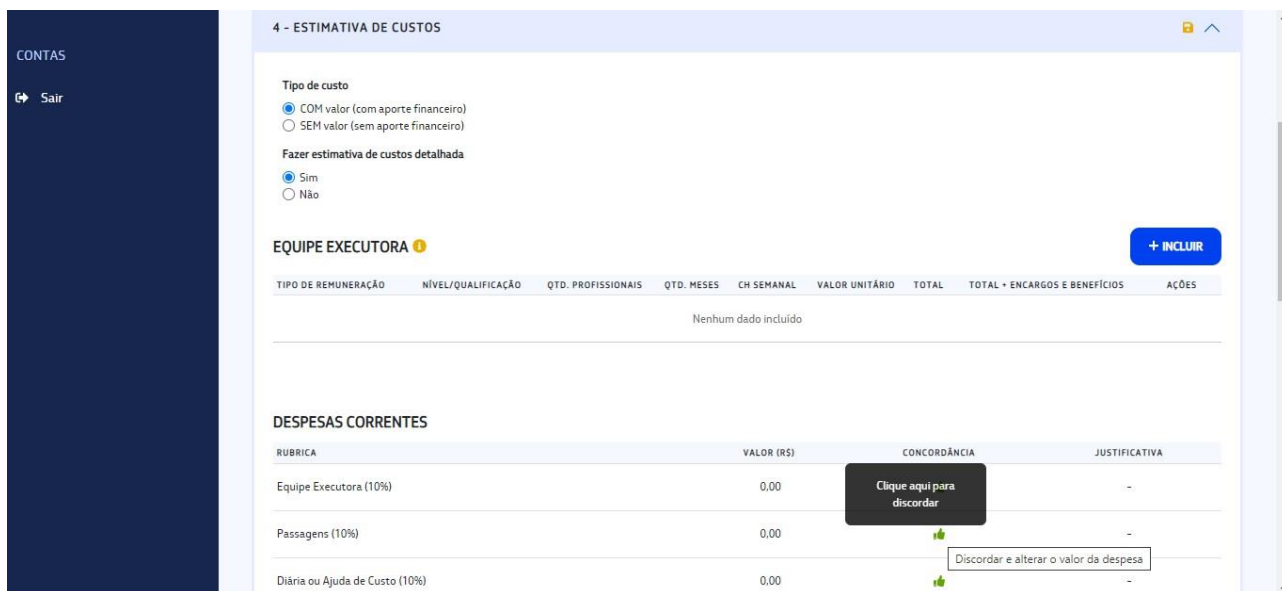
CONTAS

Sair

4 - ESTIMATIVA DE CUSTOS

Tipo de custo
COM valor (com aporte financeiro)
SEM valor (sem aporte financeiro)

Fazer estimativa de custos detalhada
Sim
Não

EQUIPE EXECUTORA

+ INCLUIR

| TIPO DE REMUNERAÇÃO | NÍVEL/QUALIFICAÇÃO | QTD. PROFISSIONAIS | QTD. MESES | CH SEMANAL | VALOR UNITÁRIO | TOTAL | TOTAL + ENCARGOS E BENEFÍCIOS | AÇÕES |
|---|---|---|---|---|---|---|---|---|
| Nenhum dado incluído | | | | | | | | |

DESPESAS CORRENTES

| RUBRICA | VALOR (R$) | CONCORDÂNCIA | JUSTIFICATIVA |
|---|---|---|---|
| Equipe Executora (10%) | 0,00 | | - |
| Passagens (10%) | 0,00 | | - |
| Diária ou Ajuda de Custo (10%) | 0,00 | | - |

Clique aqui para discordar

Discordar e alterar o valor da despesa